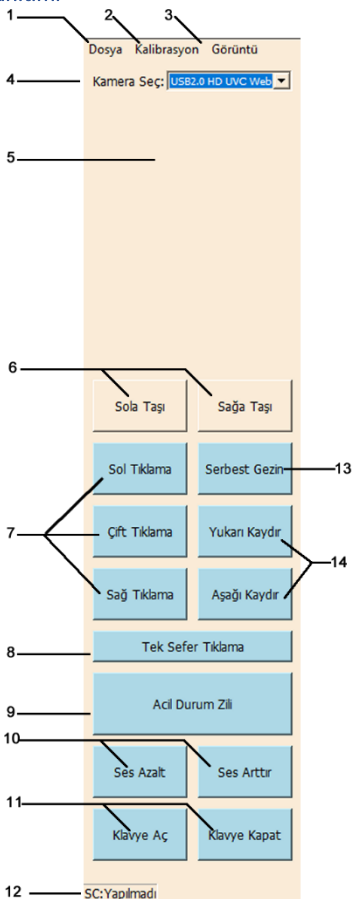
1
2
3
Dosya Kalibrasyon Görüntü
4
Kamera Seç: USB2.0 HD UVC Web
5
6
Sola Taşı
Sağa Taşı
Sol Tıklama
Serbest Gezin
13
7
Çift Tıklama
Yukarı Kaydır
14
Sağ Tıklama
Aşağı Kaydır
8
Tek Sefer Tıklama
9
Acil Durum Zili
10
Ses Azalt
Ses Arttır
11
Klavye Aç
Klavye Kapat
12
SC:Yapılmadı